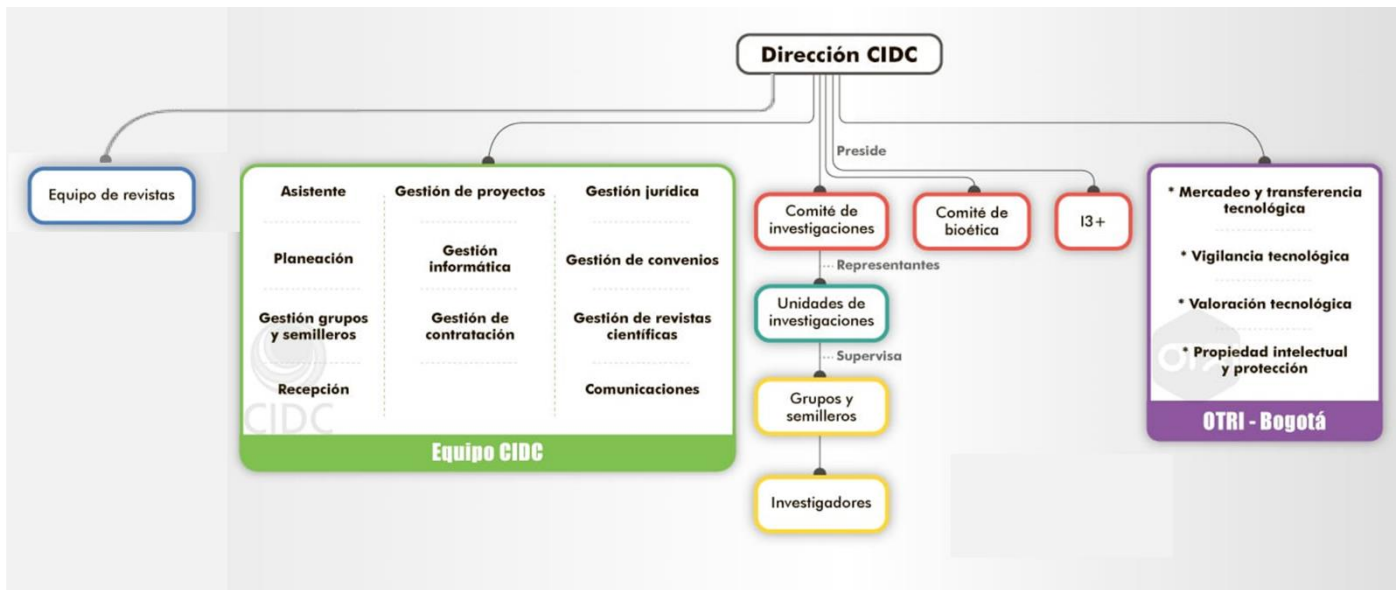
Dirección CIDC

Equipo de revistas

Asistente

Planeación

Gestión grupos y semilleros

Recepción

Gestión de proyectos

Gestión informática

Gestión de contratación

Gestión jurídica

Gestión de convenios

Gestión de revistas científicas

Comunicaciones

CIDC

Equipo CIDC

Preside

Comité de investigaciones

Comité de bioética

I3+

Representantes

Unidades de investigaciones

Supervisa

Grupos y semilleros

Investigadores

* Mercadeo y transferencia tecnológica

* Vigilancia tecnológica

* Valoración tecnológica

* Propiedad intelectual y protección

OTRI - Bogotá